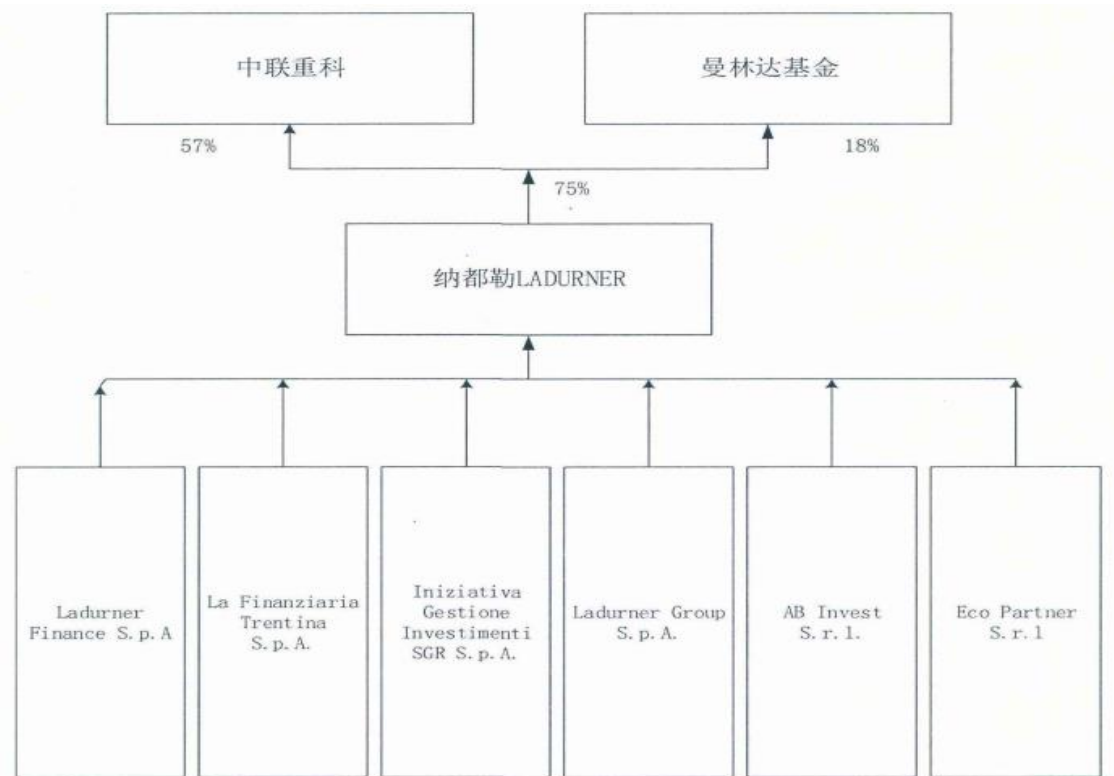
中联重科

曼林达基金

57%

18%

75%

纳都勒LADURNER

Ladurner Finance S.p.A

La Finanziaria Trentina S.p.A.

Iniziativa Gestione Investimenti SGR S.p.A.

Ladurner Group S.p.A.

AB Invest S.r.l.

Eco Partner S.r.l